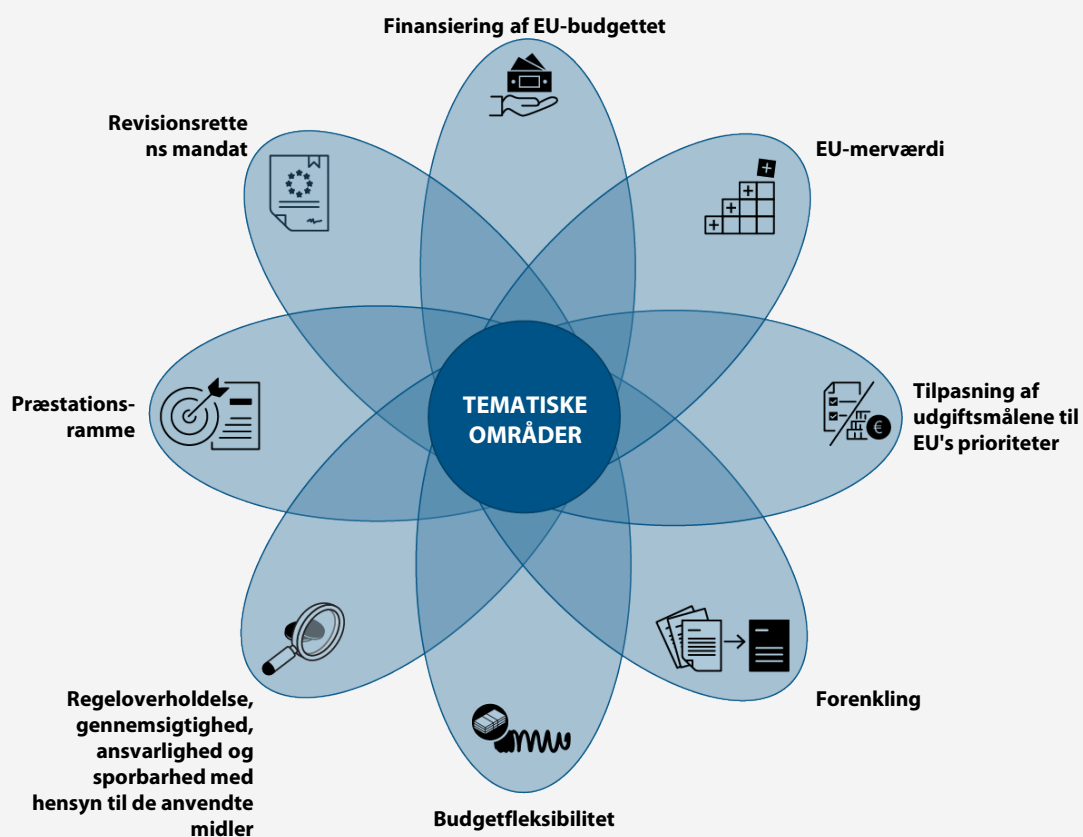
Finansiering af EU-budgettet

Revisionsrettens mandat

EU-merværdi

Præstationsramme

TEMATISKE OMRÅDER

Tilpasning af udgiftsmålene til EU's prioriteter

Regeloverholdelse, gennemsigtighed, ansvarlighed og sporbarhed med hensyn til de anvendte midler

Forenkling

Budgetfleksibilitet